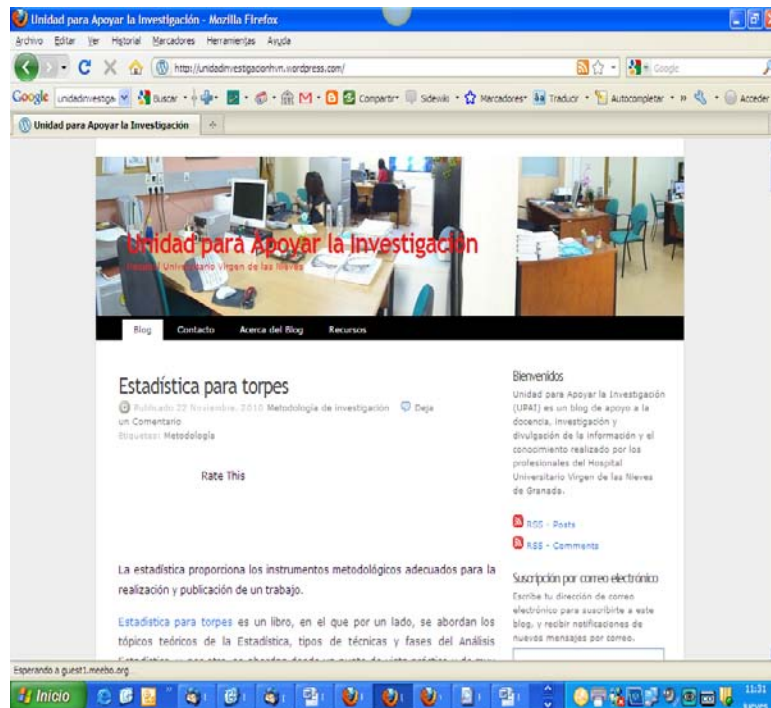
Unidad para Apoyar la Investigación - Mozilla Firefox

Archivo Editar Ver Historial Marcadores Herramientas Ayuda

http://unidadinvestigacionhvn.wordpress.com/

Google

Google unidadinvestiga Buscar Compartir Sidewiki Marcadores Traducir Autocompletar Acceder

Unidad para Apoyar la Investigación

Unidad para Apoyar la Investigación
Hospital Universitario Virgen de las Nieves

Blog Contacto Acerca del Blog Recursos

Estadística para torpes
Publicado 22 Noviembre, 2010 Metodología de investigación Deja un Comentario
Etiquetas: Metodología

Rate This

La estadística proporciona los instrumentos metodológicos adecuados para la realización y publicación de un trabajo.

Estadística para torpes es un libro, en el que por un lado, se abordan los tópicos teóricos de la Estadística, tipos de técnicas y fases del Análisis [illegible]

Bienvenidos
Unidad para Apoyar la Investigación (UPAI) es un blog de apoyo a la docencia, investigación y divulgación de la información y el conocimiento realizado por los profesionales del Hospital Universitario Virgen de las Nieves de Granada.

RSS - Posts
RSS - Comments

Suscripción por correo electrónico
Escribe tu dirección de correo electrónico para suscribirte a este blog, y recibir notificaciones de nuevos mensajes por correo.

Esperando a guest1.meebo.org

Inicio

11:31
jueves